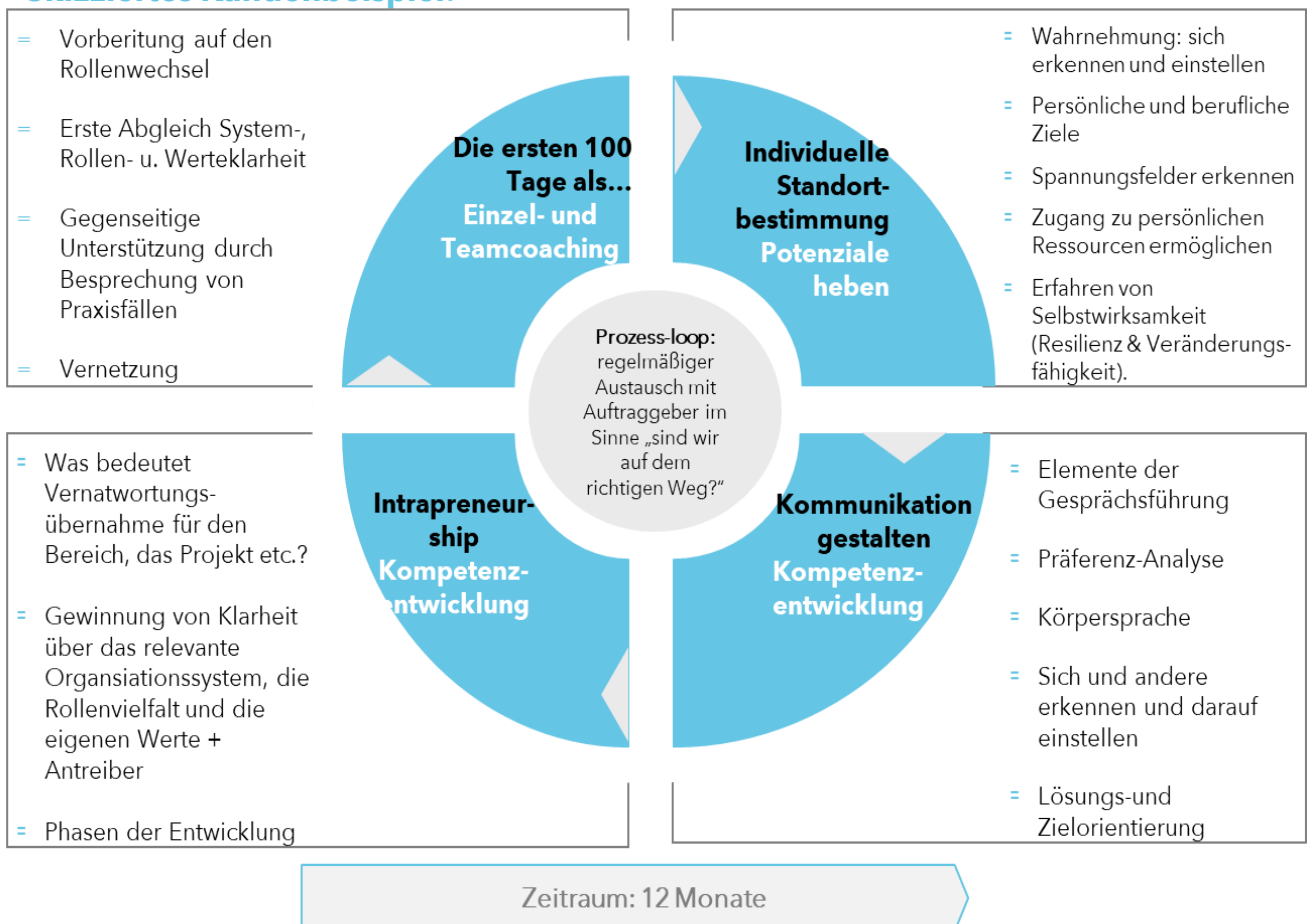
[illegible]

= Vorberitung auf den Rollenwechsel

= Erste Abgleich System-, Rollen- u. Werteklarheit

= Gegenseitige Unterstützung durch Besprechung von Praxisfällen

= Vernetzung

= Wahrnehmung: sich erkennen und einstellen

= Persönliche und berufliche Ziele

= Spannungsfelder erkennen

= Zugang zu persönlichen Ressourcen ermöglichen

= Erfahren von Selbstwirksamkeit (Resilienz & Veränderungsfähigkeit).

Die ersten 100 Tage als... Einzel- und Teamcoaching

Individuelle Standortbestimmung Potenziale heben

Prozess-loop: regelmäßiger Austausch mit Auftraggeber im Sinne „sind wir auf dem richtigen Weg?"

Intrapreneurship Kompetenzentwicklung

Kommunikation gestalten Kompetenzentwicklung

= Was bedeutet Vernatwortungsübernahme für den Bereich, das Projekt etc.?

= Gewinnung von Klarheit über das relevante Organsiationssystem, die Rollenvielfalt und die eigenen Werte + Antreiber

= Phasen der Entwicklung

= Elemente der Gesprächsführung

= Präferenz-Analyse

= Körpersprache

= Sich und andere erkennen und darauf einstellen

= Lösungs-und Zielorientierung

Zeitraum: 12 Monate